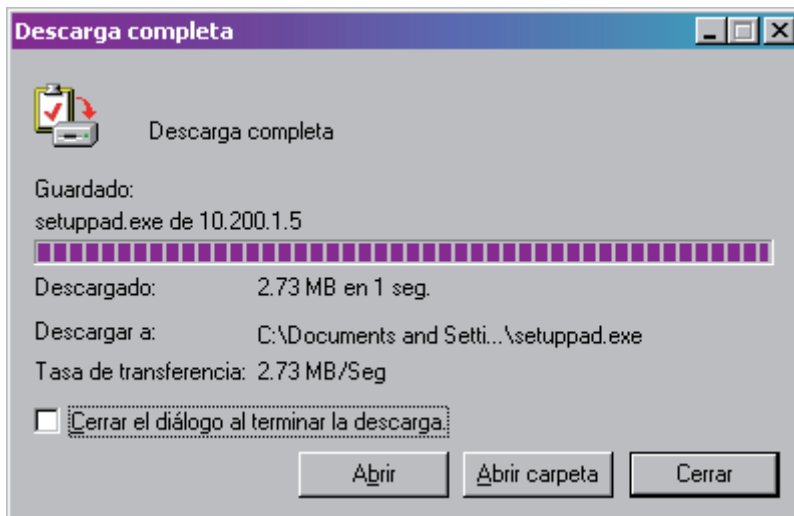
Descarga completa

Descarga completa

Guardado:
setuppad.exe de 10.200.1.5

Descargado: 2.73 MB en 1 seg.

Descargar a: C:\Documents and Setti...\setuppad.exe

Tasa de transferencia: 2.73 MB/Seg

Cerrar el diálogo al terminar la descarga.

Abrir | Abrir carpeta | Cerrar